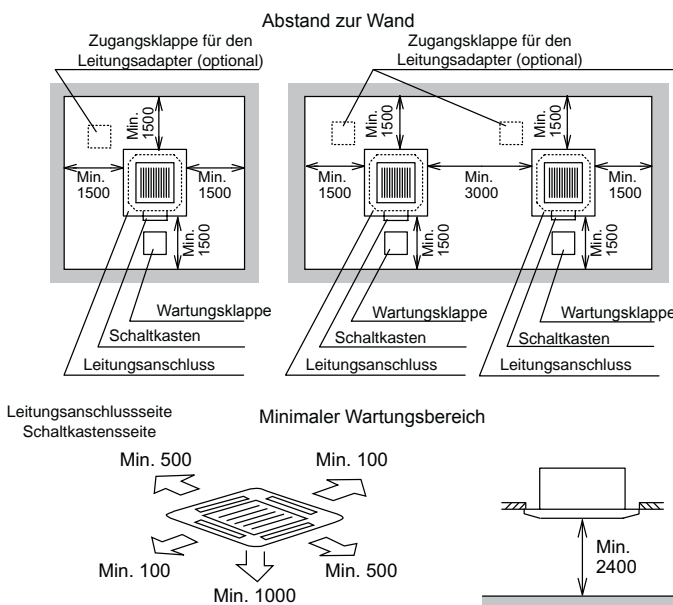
Abstand zur Wand

Zugangsklappe für den Leitungsadapter (optional)

Min. 1500

Min. 1500

Min. 1500

Min. 1500

Wartungsklappe

Schaltkasten

Leitungsanschluss

Zugangsklappe für den Leitungsadapter (optional)

Min. 1500

Min. 1500

Min. 1500

Min. 3000

Min. 1500

Min. 1500

Min. 1500

Wartungsklappe

Wartungsklappe

Schaltkasten

Schaltkasten

Leitungsanschluss

Leitungsanschluss

Leitungsanschlussseite
Schaltkastensseite

Minimaler Wartungsbereich

Min. 500

Min. 100

Min. 100

Min. 500

Min. 1000

Min. 2400